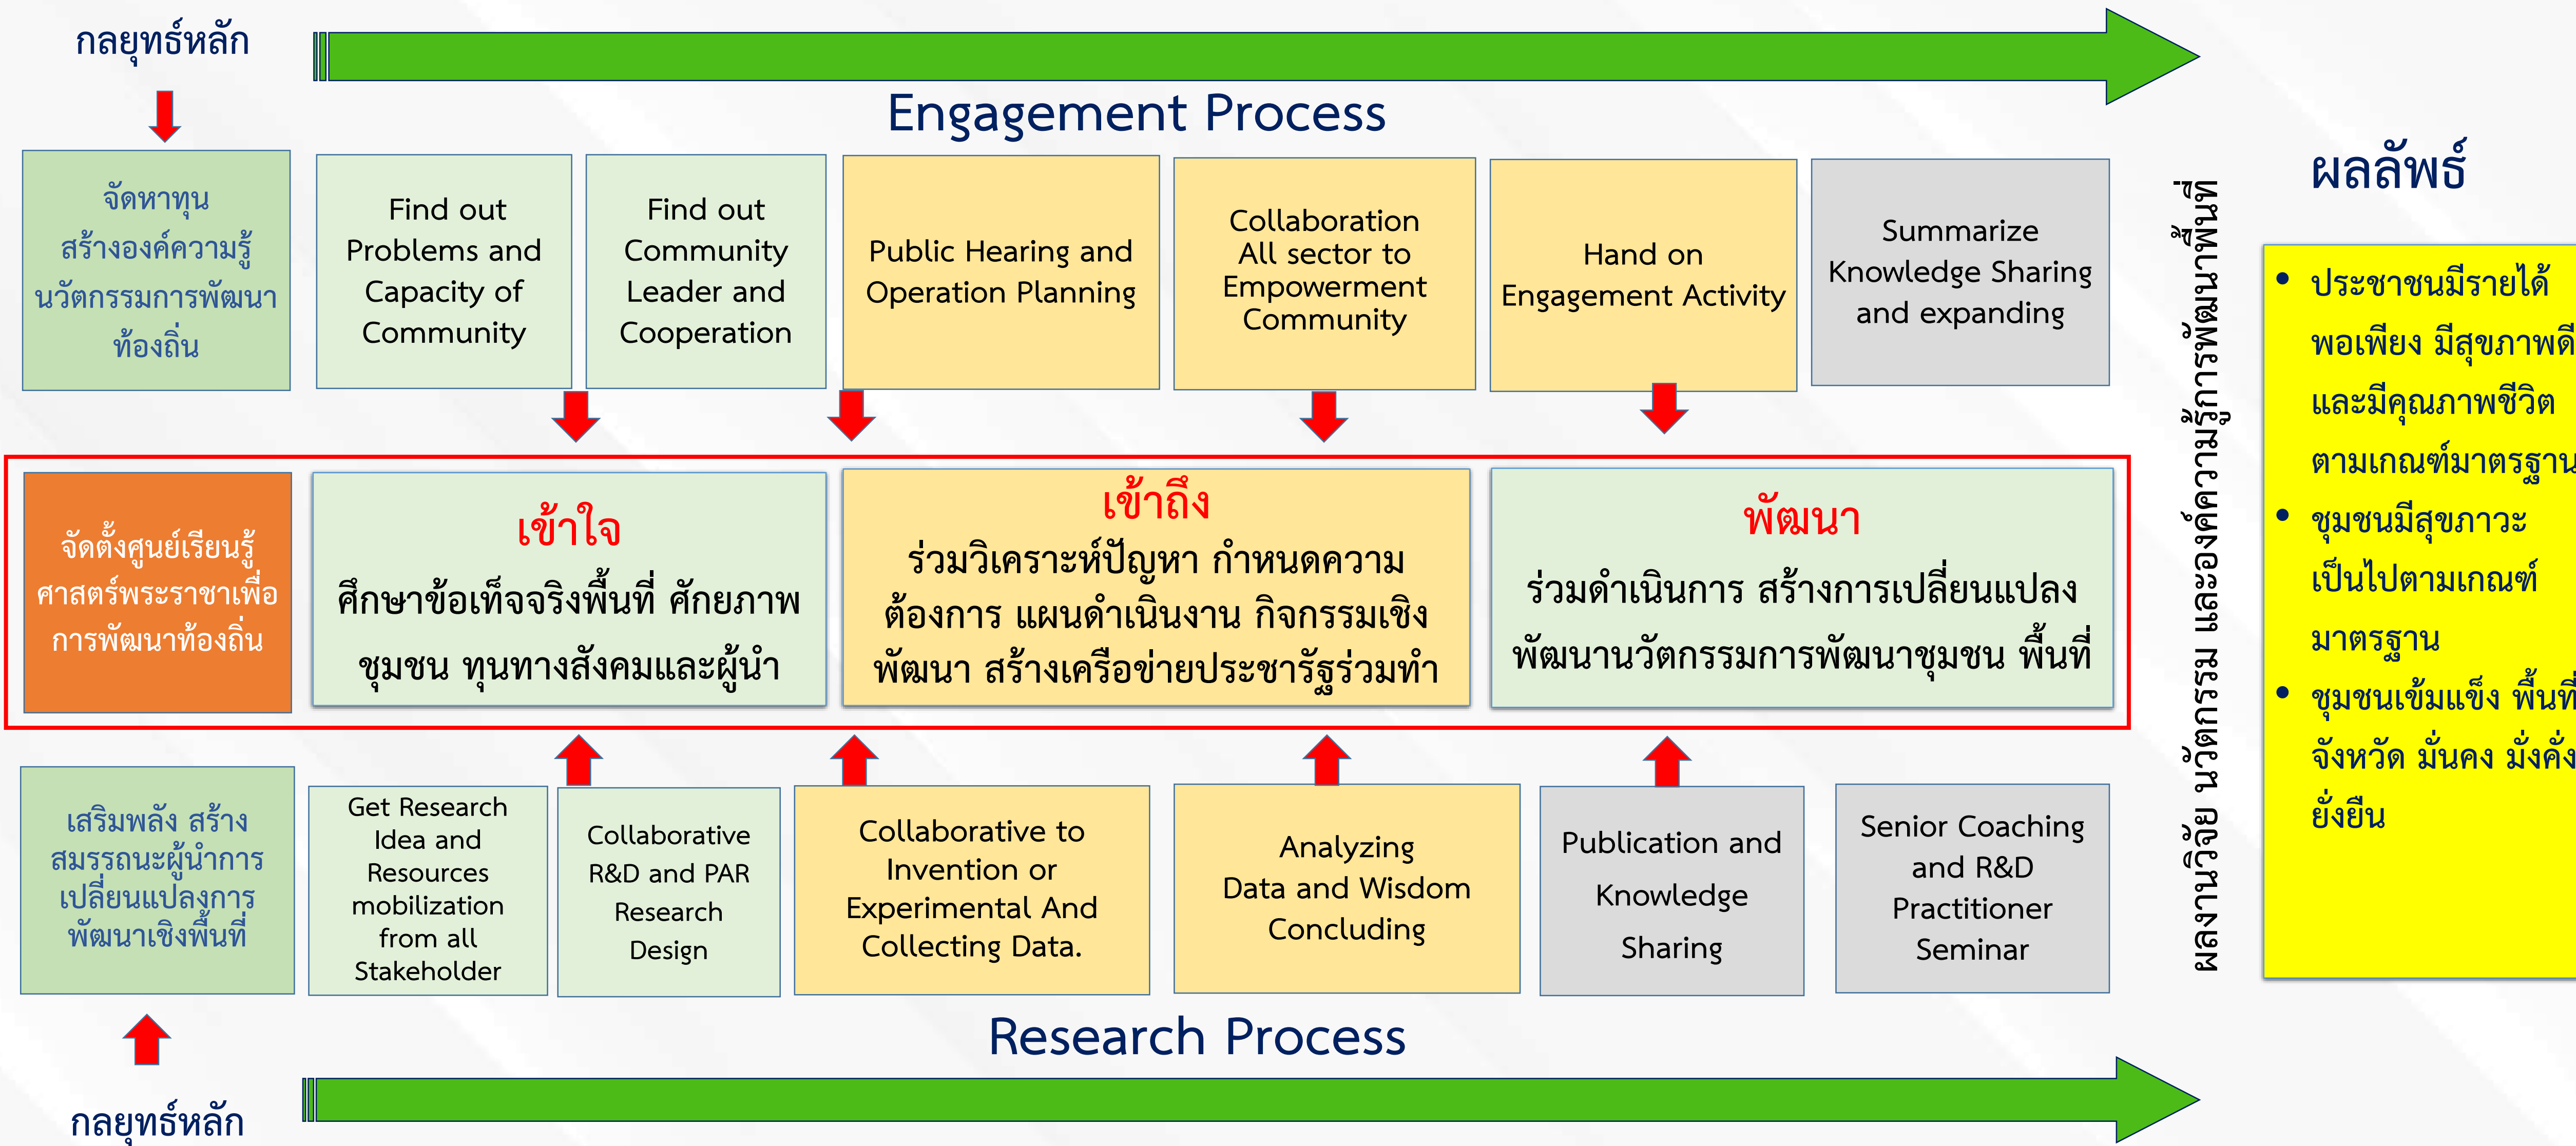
กลยุทธ์หลัก

Engagement Process

จัดหาทุน สร้างองค์ความรู้ นวัตกรรมการพัฒนาท้องถิ่น

Find out Problems and Capacity of Community

Find out Community Leader and Cooperation

Public Hearing and Operation Planning

Collaboration All sector to Empowerment Community

Hand on Engagement Activity

Summarize Knowledge Sharing and expanding

จัดตั้งศูนย์เรียนรู้ศาสตร์พระราชาเพื่อการพัฒนาท้องถิ่น

เข้าใจ
ศึกษาข้อเท็จจริงพื้นที่ ศักยภาพชุมชน ทุนทางสังคมและผู้นำ

เข้าถึง
ร่วมวิเคราะห์ปัญหา กำหนดความต้องการ แผนดำเนินงาน กิจกรรมเชิงพัฒนา สร้างเครือข่ายประชารัฐร่วมทำ

พัฒนา
ร่วมดำเนินการ สร้างการเปลี่ยนแปลงพัฒนานวัตกรรมการพัฒนาชุมชน พื้นที่

เสริมพลัง สร้างสมรรถนะผู้นำการเปลี่ยนแปลงการพัฒนาเชิงพื้นที่

Get Research Idea and Resources mobilization from all Stakeholder

Collaborative R&D and PAR Research Design

Collaborative to Invention or Experimental And Collecting Data.

Analyzing Data and Wisdom Concluding

Publication and Knowledge Sharing

Senior Coaching and R&D Practitioner Seminar

Research Process

กลยุทธ์หลัก

ผลงานวิจัย นวัตกรรม และองค์ความรู้การพัฒนาพื้นที่

ผลลัพธ์

• ประชาชนมีรายได้พอเพียง มีสุขภาพดี และมีคุณภาพชีวิตตามเกณฑ์มาตรฐาน
• ชุมชนมีสุขภาวะเป็นไปตามเกณฑ์มาตรฐาน
• ชุมชนเข้มแข็ง พื้นที่จังหวัด มั่นคง มั่งคั่ง ยั่งยืน